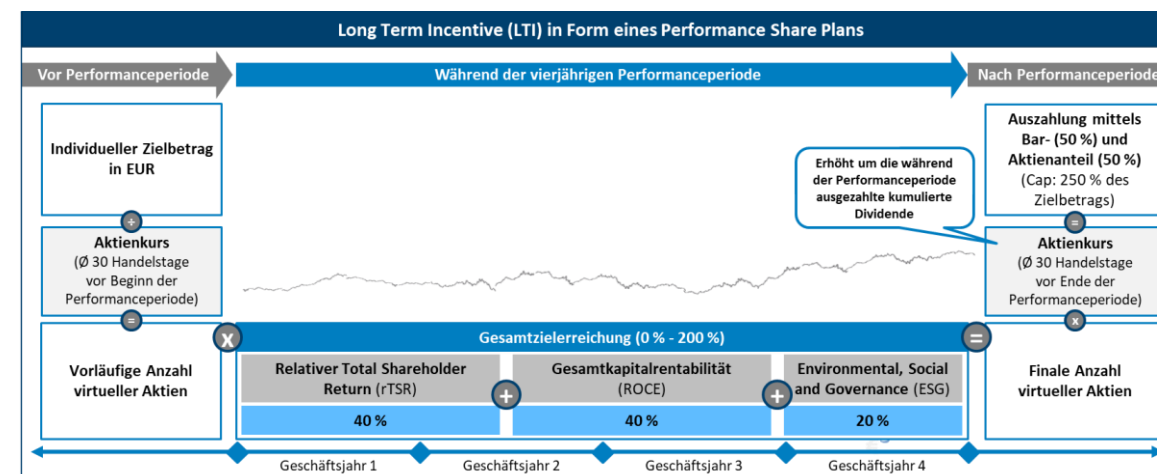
Long Term Incentive (LTI) in Form eines Performance Share Plans

Vor Performanceperiode

Während der vierjährigen Performanceperiode

Nach Performanceperiode

Individueller Zielbetrag in EUR

÷

Aktienkurs (Ø 30 Handelstage vor Beginn der Performanceperiode)

=

Vorläufige Anzahl virtueller Aktien

Erhöht um die während der Performanceperiode ausgezahlte kumulierte Dividende

Auszahlung mittels Bar- (50 %) und Aktienanteil (50 %) (Cap: 250 % des Zielbetrags)

=

Aktienkurs (Ø 30 Handelstage vor Ende der Performanceperiode)

x

Finale Anzahl virtueller Aktien

x

Gesamtzielerreichung (0 % - 200 %)

=

| Relativer Total Shareholder Return (rTSR) | + | Gesamtkapitalrentabilität (ROCE) | + | Environmental, Social and Governance (ESG) |
|---|---|---|---|---|
| 40 % | | 40 % | | 20 % |

Geschäftsjahr 1

Geschäftsjahr 2

Geschäftsjahr 3

Geschäftsjahr 4